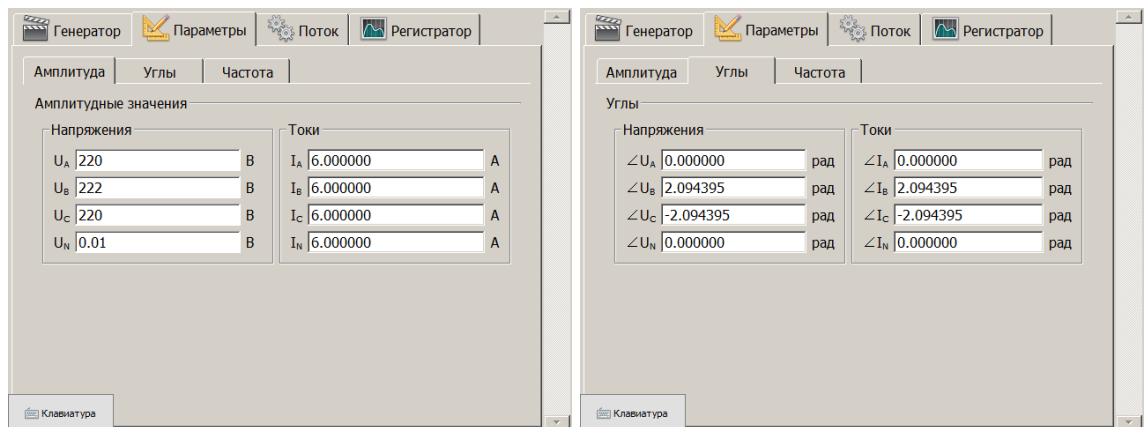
Генератор Параметры Поток Регистратор

Амплитуда Углы Частота

Амплитудные значения

Напряжения

| | | |
|---|---|---|
| $U_A$ | 220 | В |
| $U_B$ | 222 | В |
| $U_C$ | 220 | В |
| $U_N$ | 0.01 | В |

Токи

| | | |
|---|---|---|
| $I_A$ | 6.000000 | А |
| $I_B$ | 6.000000 | А |
| $I_C$ | 6.000000 | А |
| $I_N$ | 6.000000 | А |

Клавиатура

Генератор Параметры Поток Регистратор

Амплитуда Углы Частота

Углы

Напряжения

| | | |
|---|---|---|
| $\angle U_A$ | 0.000000 | рад |
| $\angle U_B$ | 2.094395 | рад |
| $\angle U_C$ | -2.094395 | рад |
| $\angle U_N$ | 0.000000 | рад |

Токи

| | | |
|---|---|---|
| $\angle I_A$ | 0.000000 | рад |
| $\angle I_B$ | 2.094395 | рад |
| $\angle I_C$ | -2.094395 | рад |
| $\angle I_N$ | 0.000000 | рад |

Клавиатура